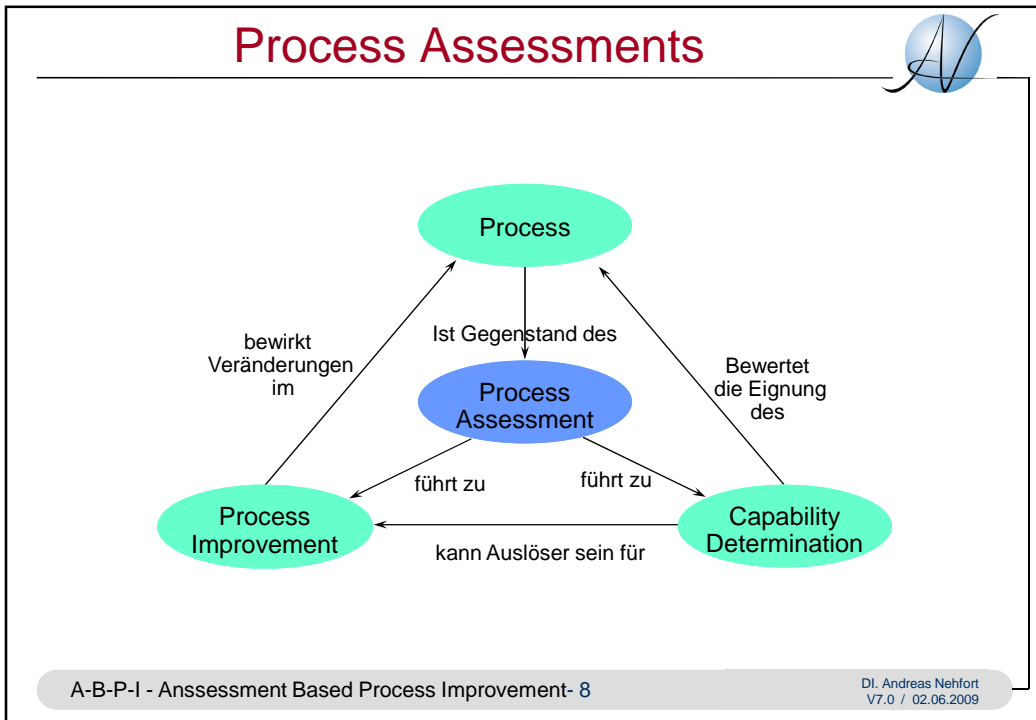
Process Assessments

Process

Ist Gegenstand des

bewirkt Veränderungen im

Process Assessment

Bewertet die Eignung des

führt zu

führt zu

Process Improvement

Capability Determination

kann Auslöser sein für

A-B-P-I - Anssessment Based Process Improvement- 8

DI. Andreas Nehfort
V7.0 / 02.06.2009